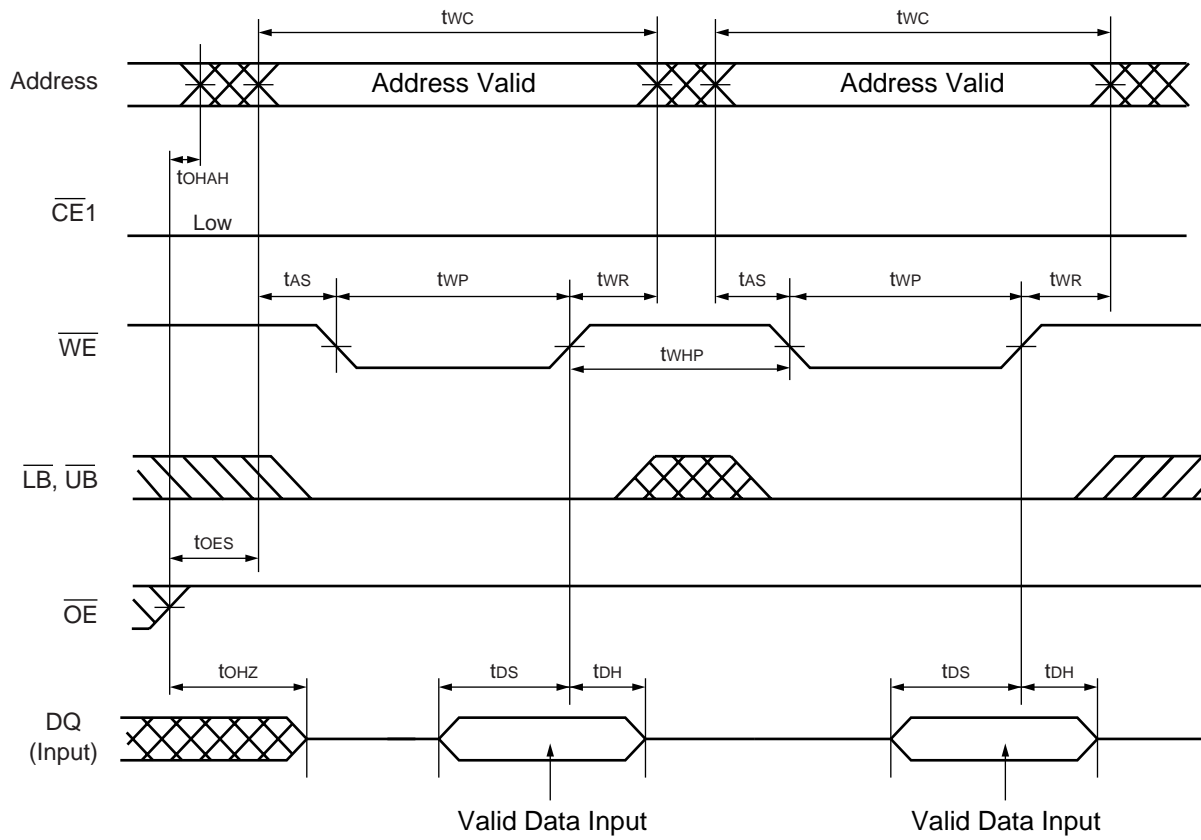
tWC

tWC

Address

Address Valid

Address Valid

tOHAH

$\overline{CE}1$

Low

tAS

tWP

tWR

tAS

tWP

tWR

$\overline{WE}$

tWHP

$\overline{LB}$, $\overline{UB}$

tOES

$\overline{OE}$

tOHZ

tDS

tDH

tDS

tDH

DQ
(Input)

Valid Data Input

Valid Data Input